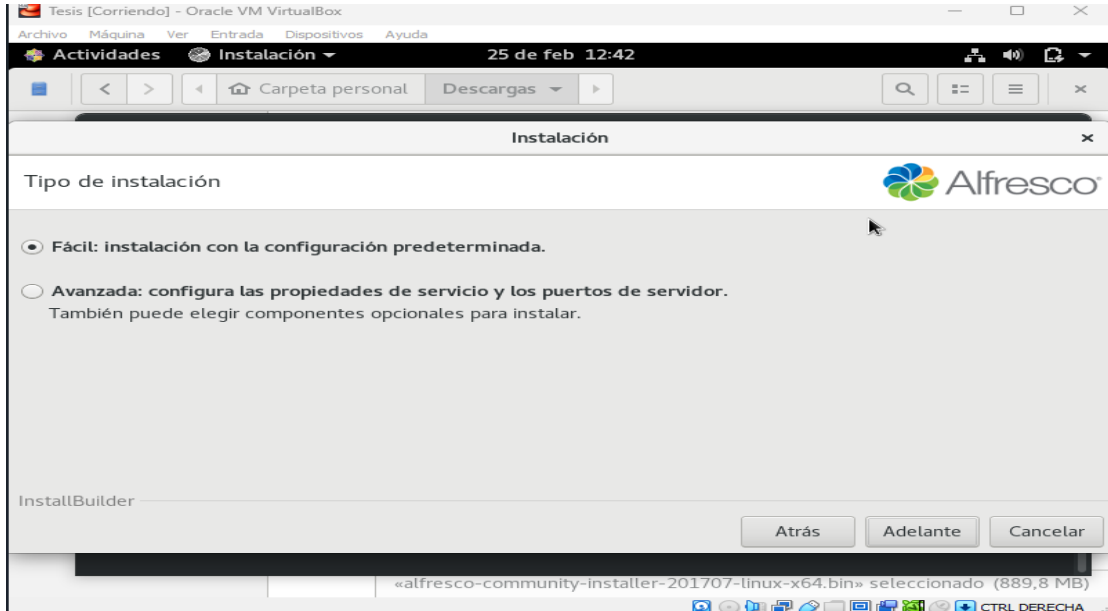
Tesis [Corriendo] - Oracle VM VirtualBox

Archivo Máquina Ver Entrada Dispositivos Ayuda

Actividades Instalación ▾ 25 de feb 12:42

Carpeta personal Descargas ▾

Instalación

Tipo de instalación

Alfresco

Fácil: instalación con la configuración predeterminada.

Avanzada: configura las propiedades de servicio y los puertos de servidor.
También puede elegir componentes opcionales para instalar.

InstallBuilder

Atrás Adelante Cancelar

«alfresco-community-installer-201707-linux-x64.bin» seleccionado (889,8 MB)

CTRL DERECHA